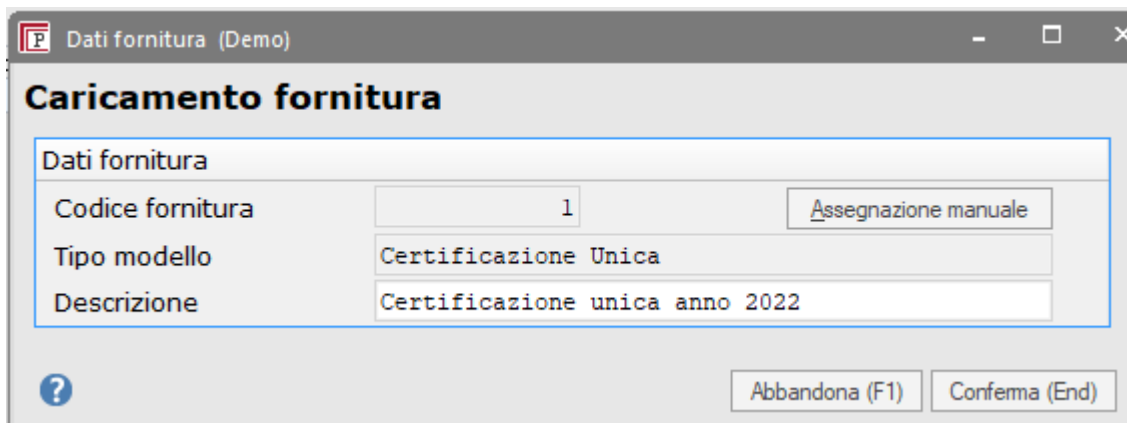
Dati fornitura (Demo)

Caricamento fornitura

Dati fornitura

Codice fornitura 1 Assegnazione manuale

Tipo modello Certificazione Unica

Descrizione Certificazione unica anno 2022

Abbandona (F1) Conferma (End)